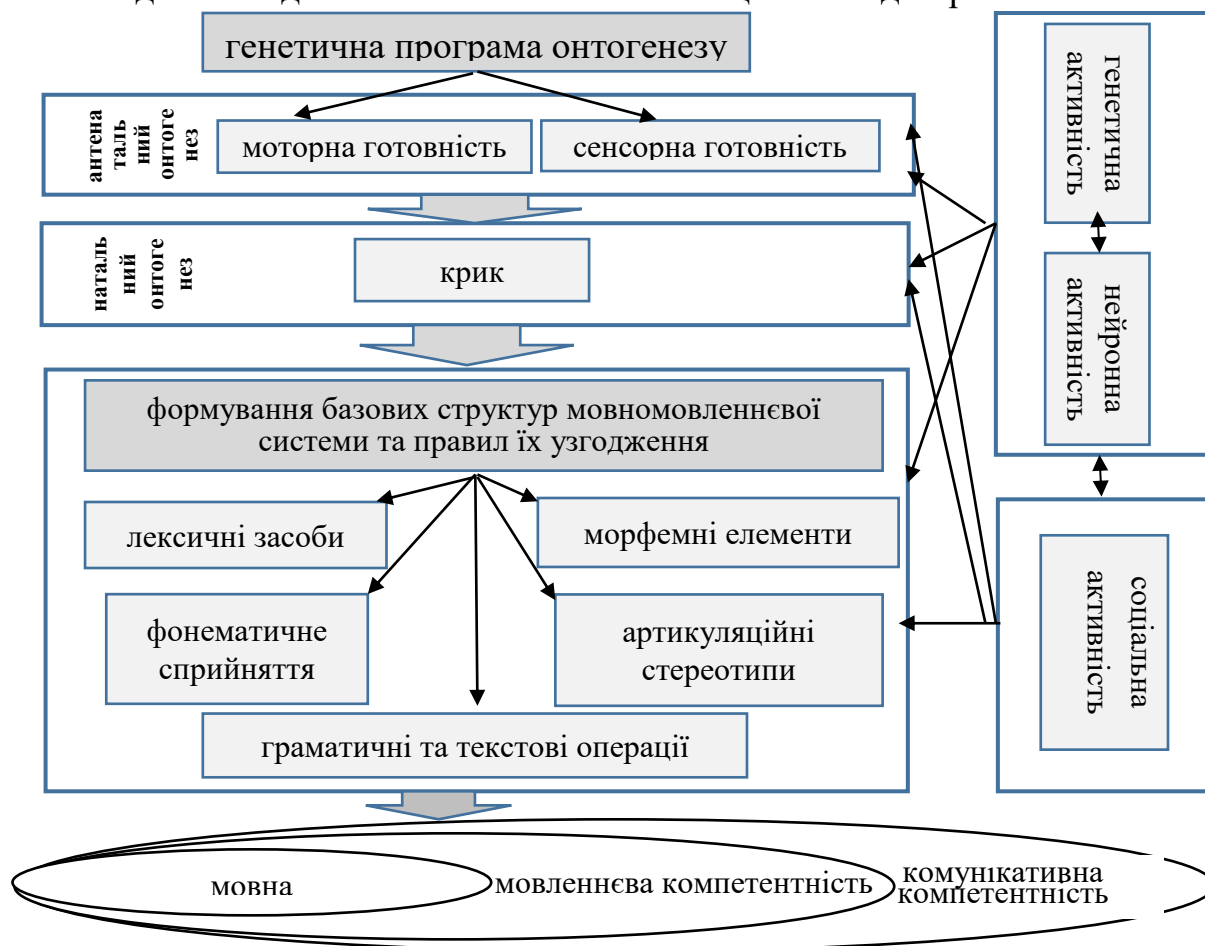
генетична програма онтогенезу

антенатальний онтогенез

моторна готовність

сенсорна готовність

натальний онтогенез

крик

формування базових структур мовномовленнєвої системи та правил їх узгодження

лексичні засоби

морфемні елементи

фонематичне сприйняття

артикуляційні стереотипи

граматичні та текстові операції

генетична активність

нейронна активність

соціальна активність

мовна

мовленнєва компетентність

комунікативна компетентність